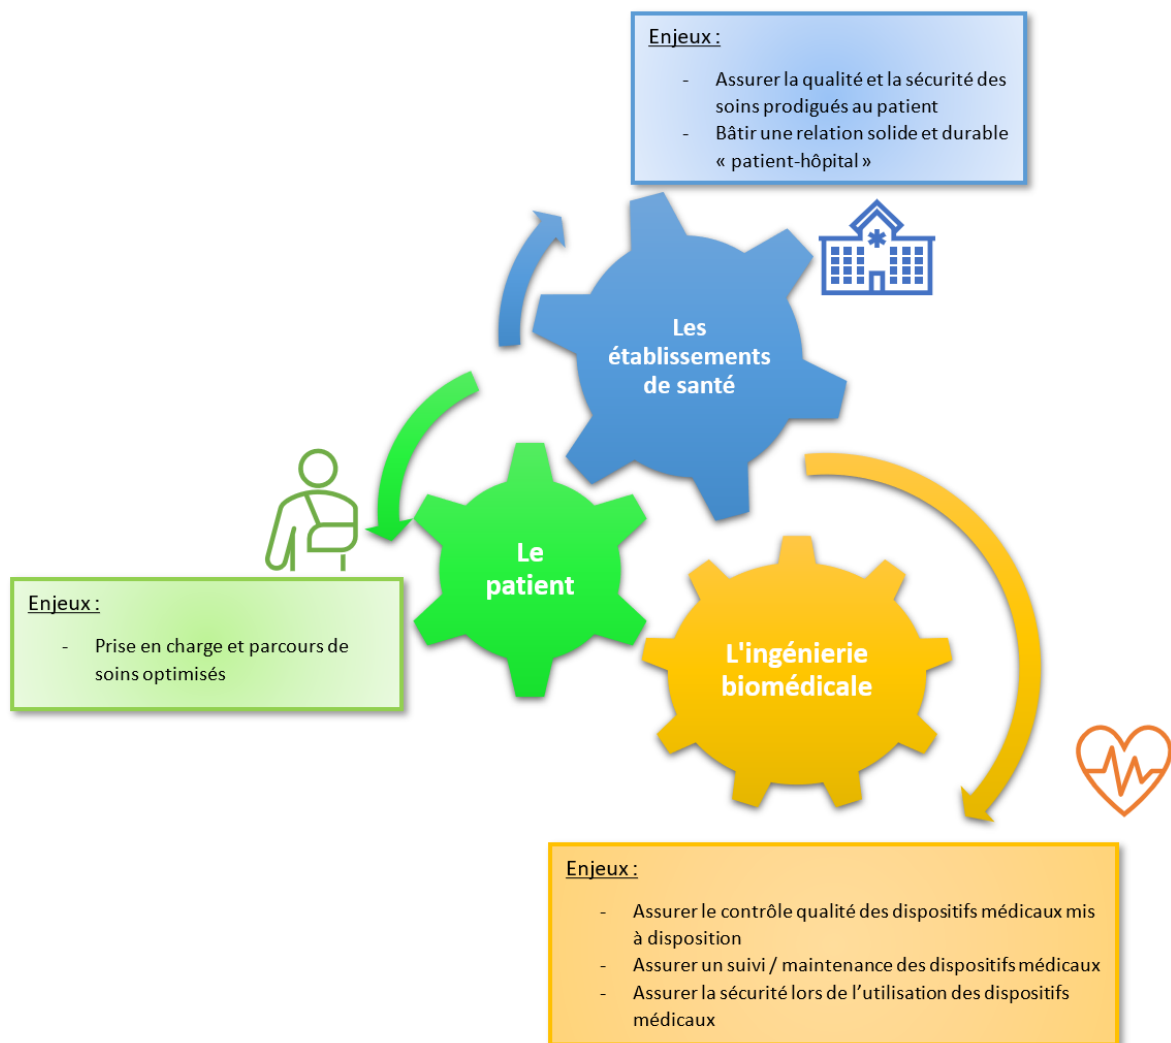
Enjeux :

- Assurer la qualité et la sécurité des soins prodigués au patient
- Bâtir une relation solide et durable « patient-hôpital »

Les établissements de santé

Le patient

L'ingénierie biomédicale

Enjeux :

- Prise en charge et parcours de soins optimisés

Enjeux :

- Assurer le contrôle qualité des dispositifs médicaux mis à disposition
- Assurer un suivi / maintenance des dispositifs médicaux
- Assurer la sécurité lors de l'utilisation des dispositifs médicaux